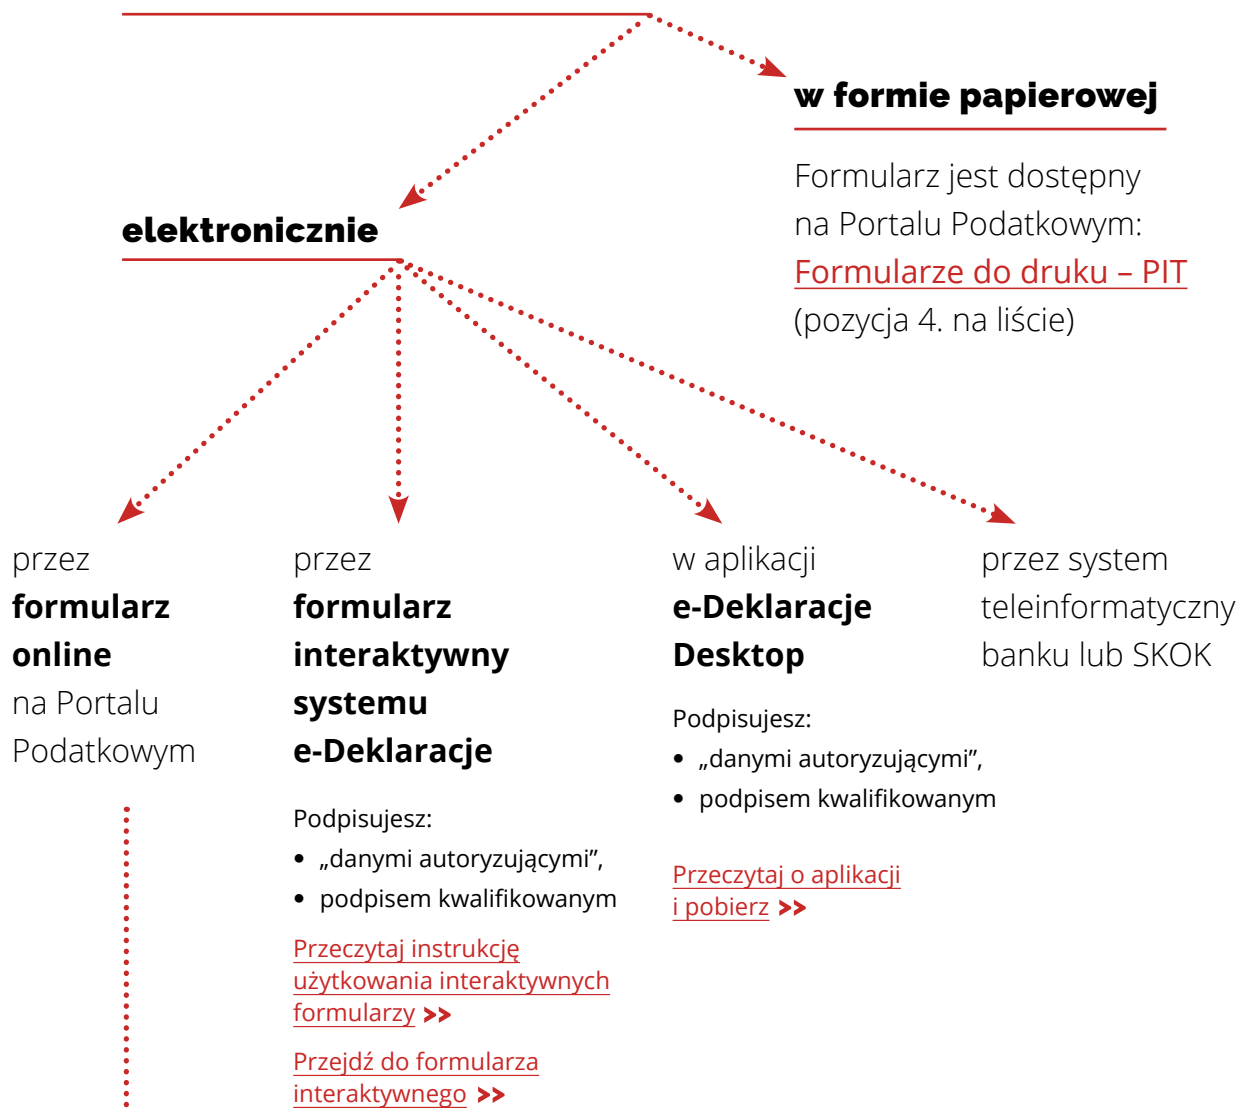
w formie papierowej

Formularz jest dostępny na Portalu Podatkowym: Formularze do druku – PIT (pozycja 4. na liście)

elektronicznie

przez formularz online na Portalu Podatkowym

przez formularz interaktywny systemu e-Deklaracje

Podpisujesz:
• „danymi autoryzującymi”,
• podpisem kwalifikowanym

Przeczytaj instrukcję użytkowania interaktywnych formularzy >>

Przejdź do formularza interaktywnego >>

w aplikacji e-Deklaracje Desktop

Podpisujesz:
• „danymi autoryzującymi”,
• podpisem kwalifikowanym

Przeczytaj o aplikacji i pobierz >>

przez system teleinformatyczny banku lub SKOK